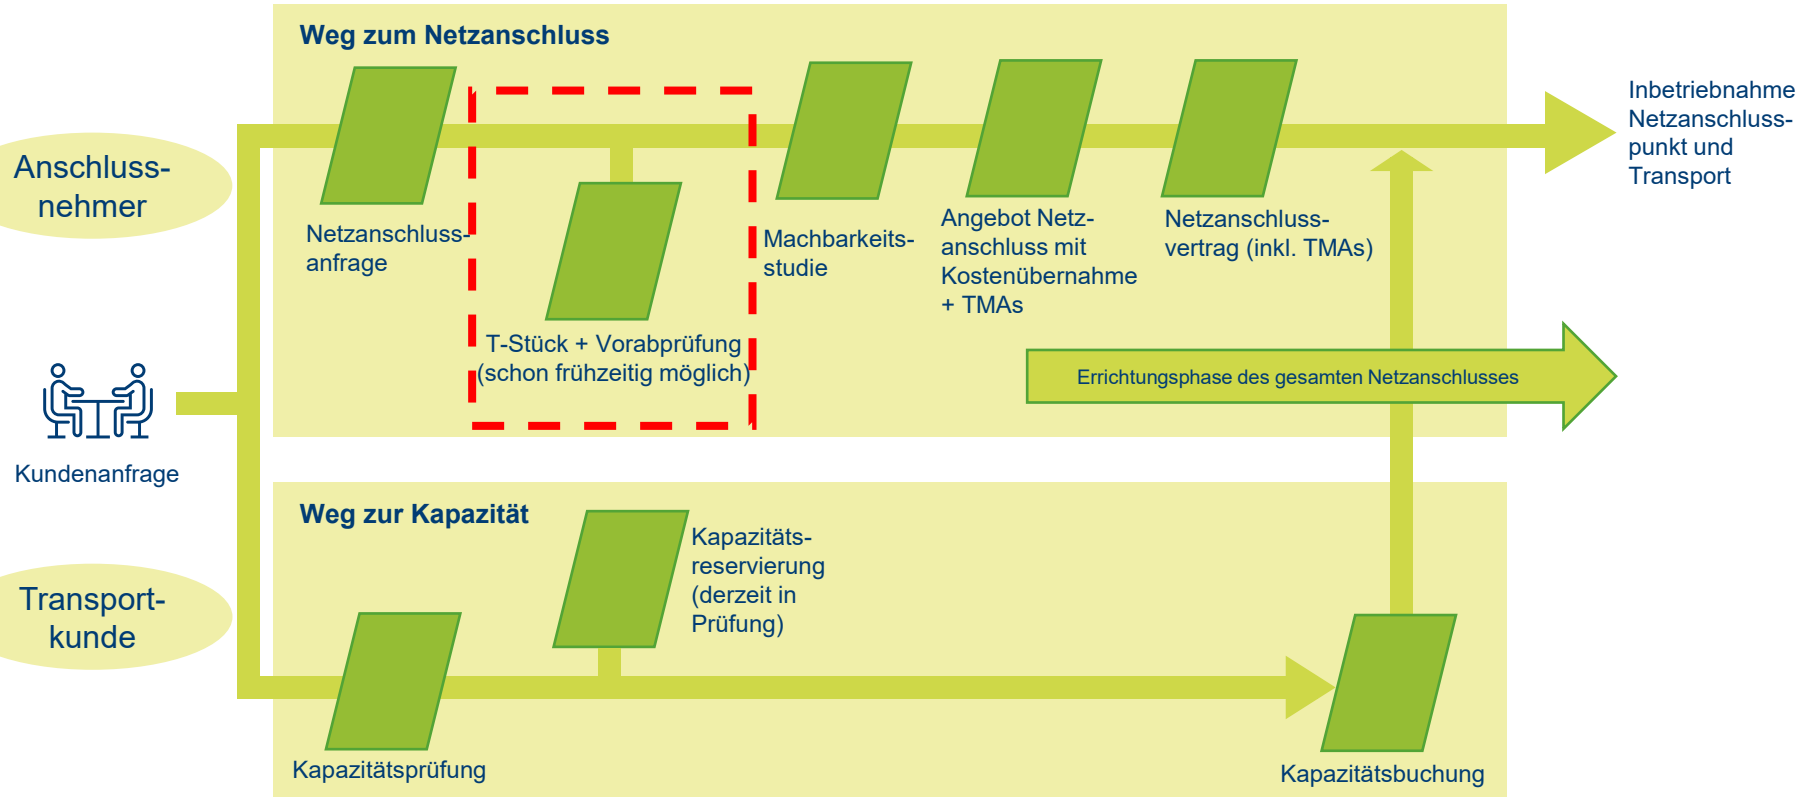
Weg zum Netzanschluss

Anschlussnehmer

Netzanschlussanfrage

T-Stück + Vorabprüfung (schon frühzeitig möglich)

Machbarkeitsstudie

Angebot Netzanschluss mit Kostenübernahme + TMAs

Netzanschlussvertrag (inkl. TMAs)

Inbetriebnahme Netzanschlusspunkt und Transport

Errichtungsphase des gesamten Netzanschlusses

Kundenanfrage

Weg zur Kapazität

Kapazitätsreservierung (derzeit in Prüfung)

Transportkunde

Kapazitätsprüfung

Kapazitätsbuchung